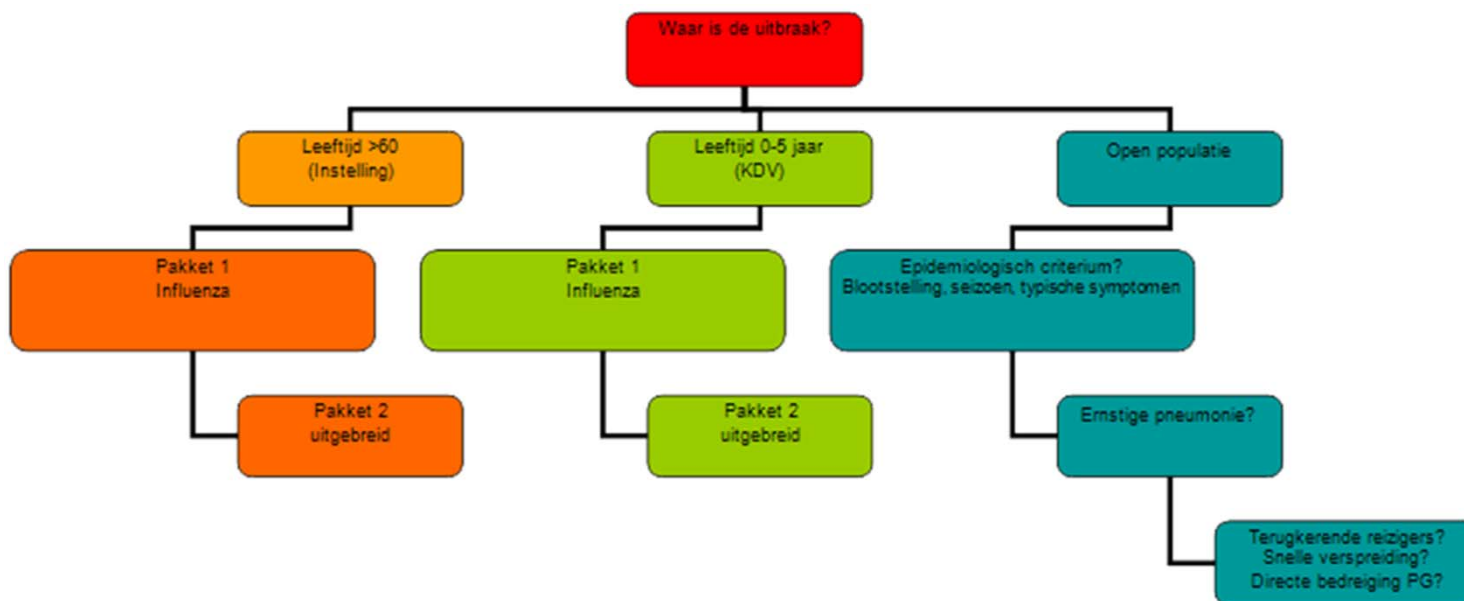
Waar is de uitbraak?

Leeftijd >60
(Instelling)

Leeftijd 0-5 jaar
(KDV)

Open populatie

Pakket 1
Influenza

Pakket 2
uitgebreid

Pakket 1
Influenza

Pakket 2
uitgebreid

Epidemiologisch criterium?
Blootstelling, seizoen, typische symptomen

Ernstige pneumonie?

Terugkerende reizigers?
Snelle verspreiding?
Directe bedreiging PG?